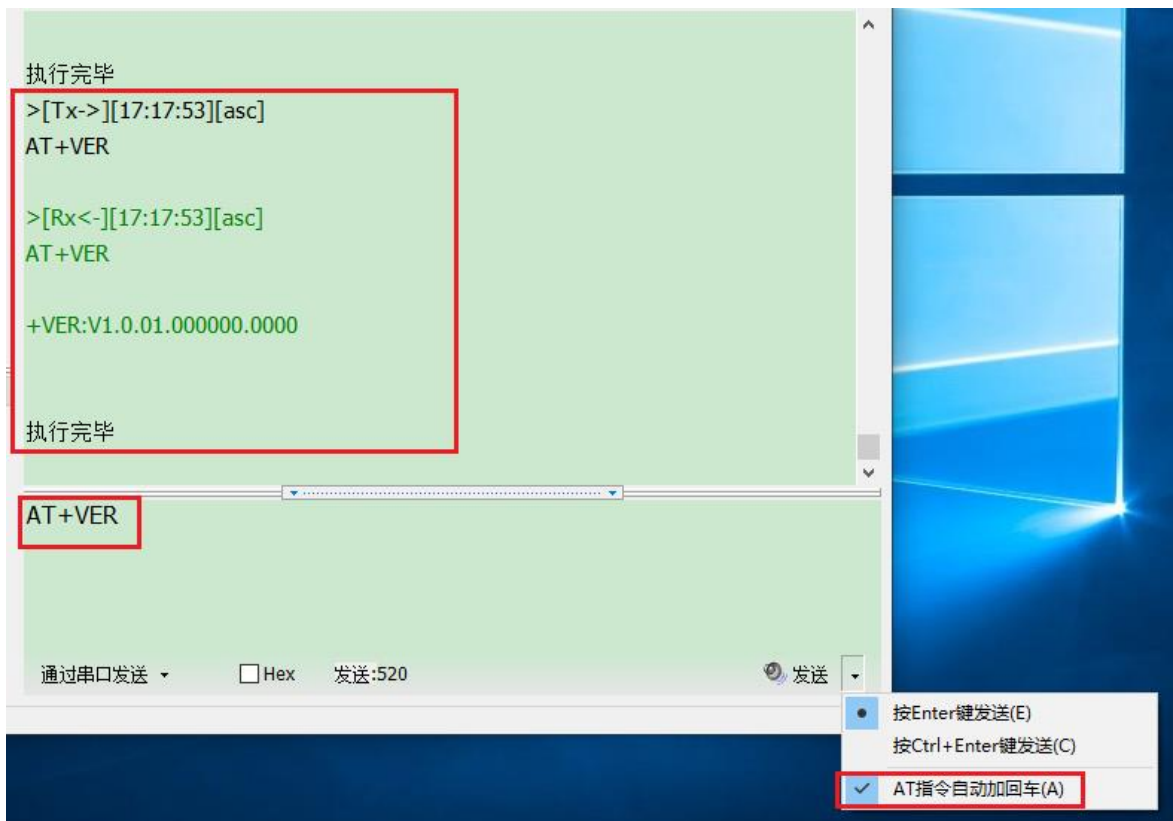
执行完毕
>[Tx->][17:17:53][asc]
AT+VER

>[Rx<-][17:17:53][asc]
AT+VER

+VER:V1.0.01.000000.0000

执行完毕

AT+VER

通过串口发送 ▾ Hex 发送:520 发送

按Enter键发送(E)
按Ctrl+Enter键发送(C)
AT指令自动加回车(A)